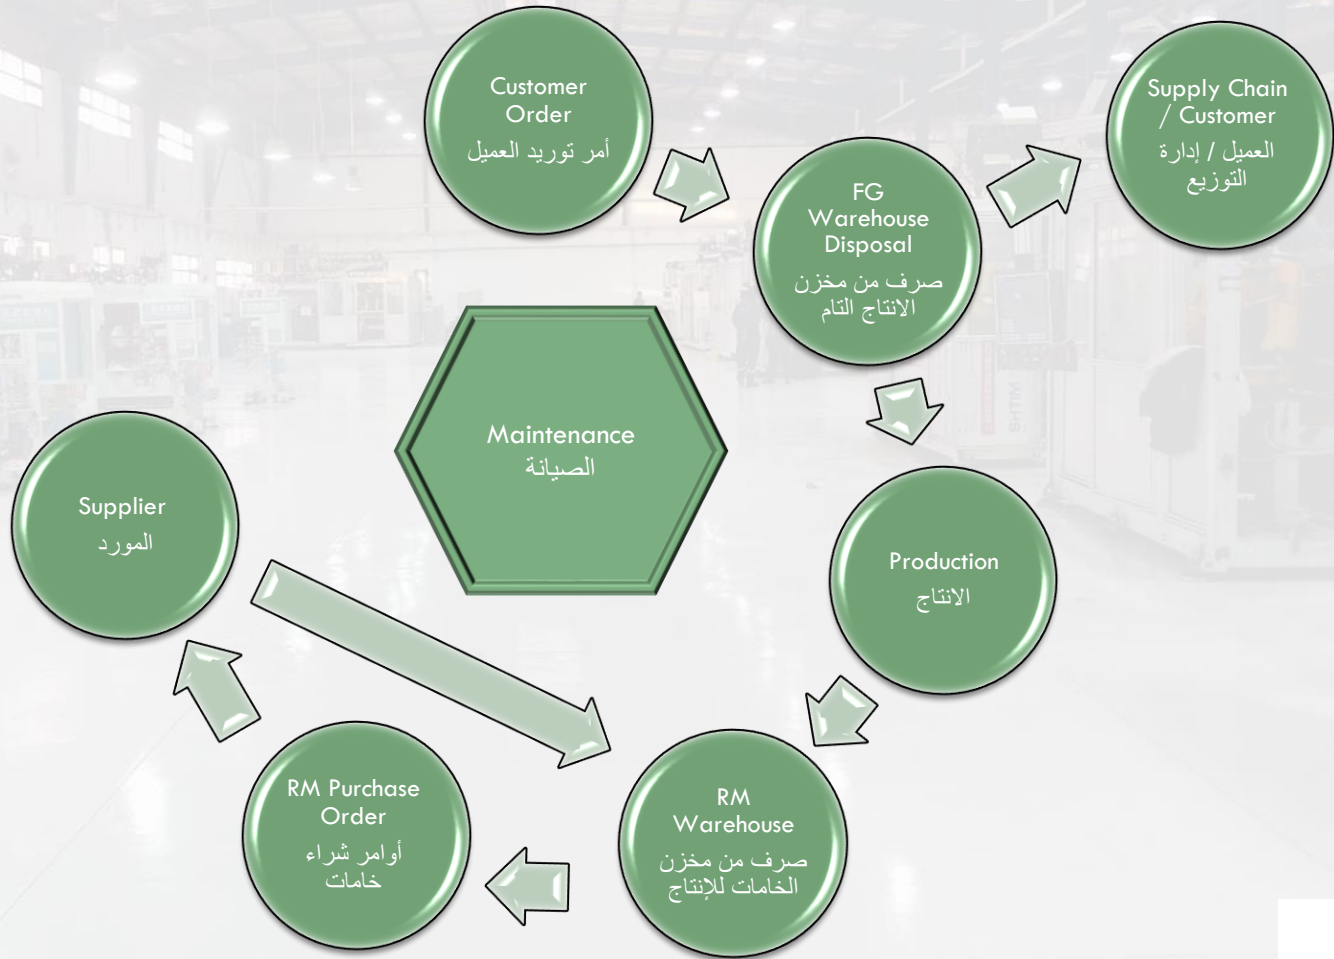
Customer Order
أمر توريد العميل

FG Warehouse Disposal
صرف من مخزن الانتاج التام

Supply Chain / Customer
العميل / إدارة التوزيع

Maintenance
الصيانة

Supplier
المورد

Production
الانتاج

RM Warehouse
صرف من مخزن الخامات للإنتاج

RM Purchase Order
أوامر شراء خامات